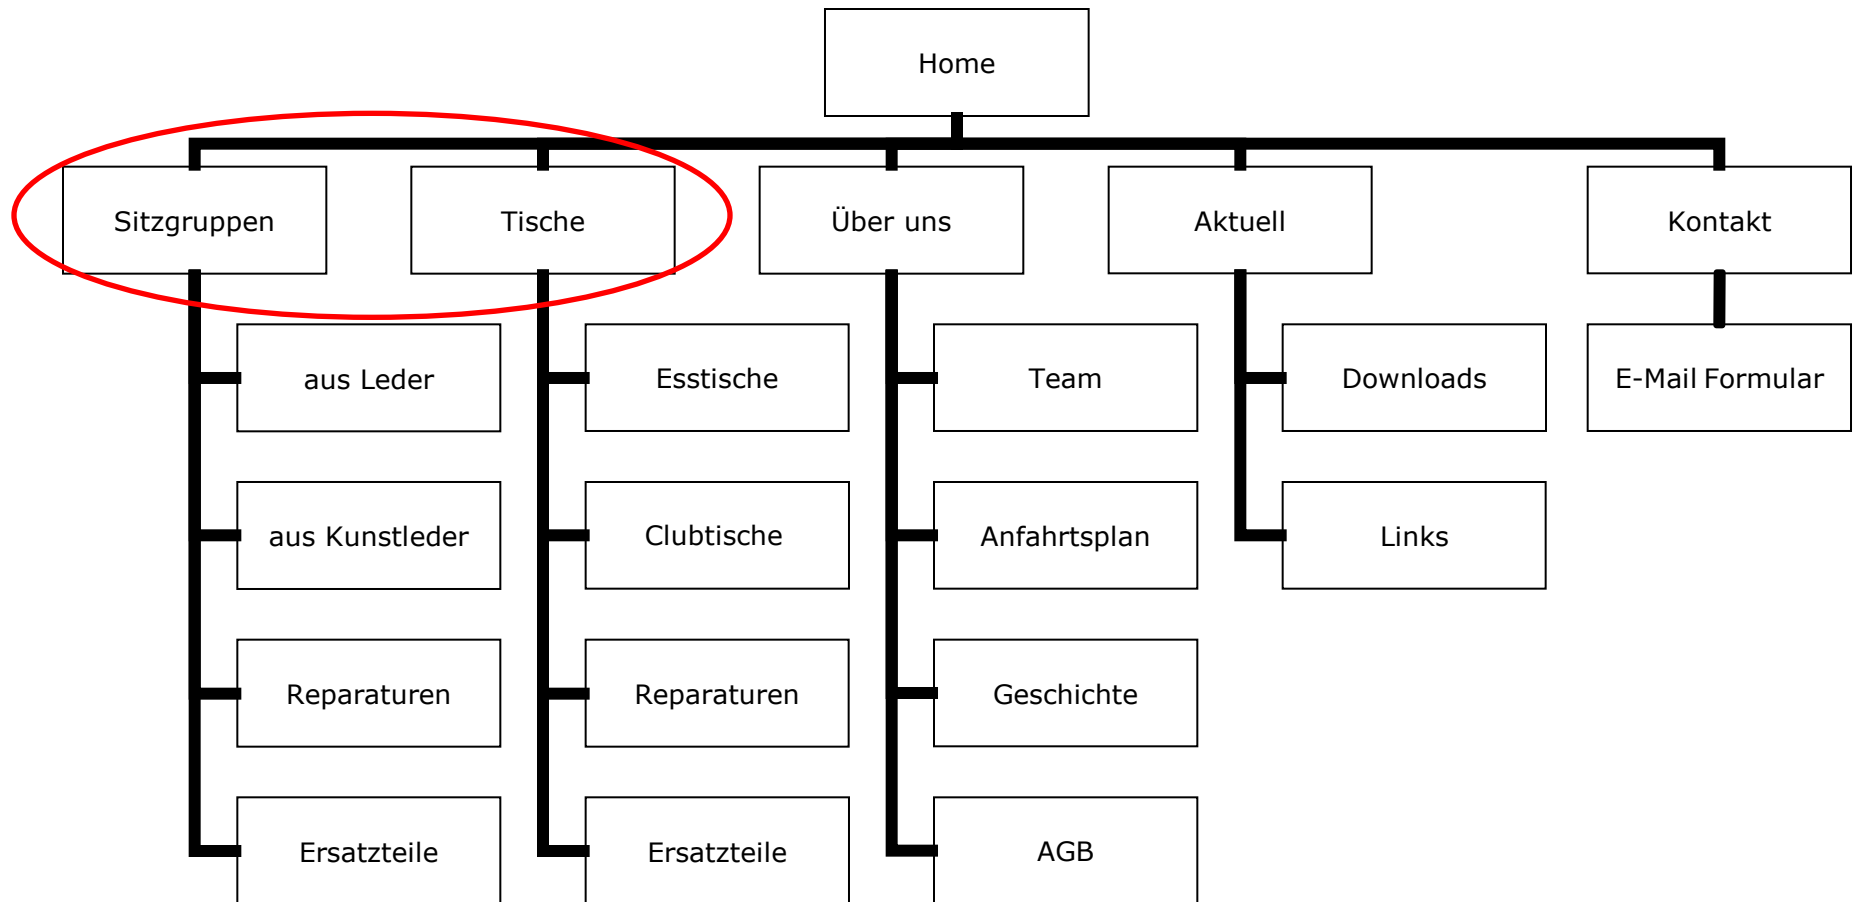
Home

Sitzgruppen
aus Leder
aus Kunstleder
Reparaturen
Ersatzteile

Tische
Esstische
Clubtische
Reparaturen
Ersatzteile

Über uns
Team
Anfahrtsplan
Geschichte
AGB

Aktuell
Downloads
Links

Kontakt
E-Mail Formular